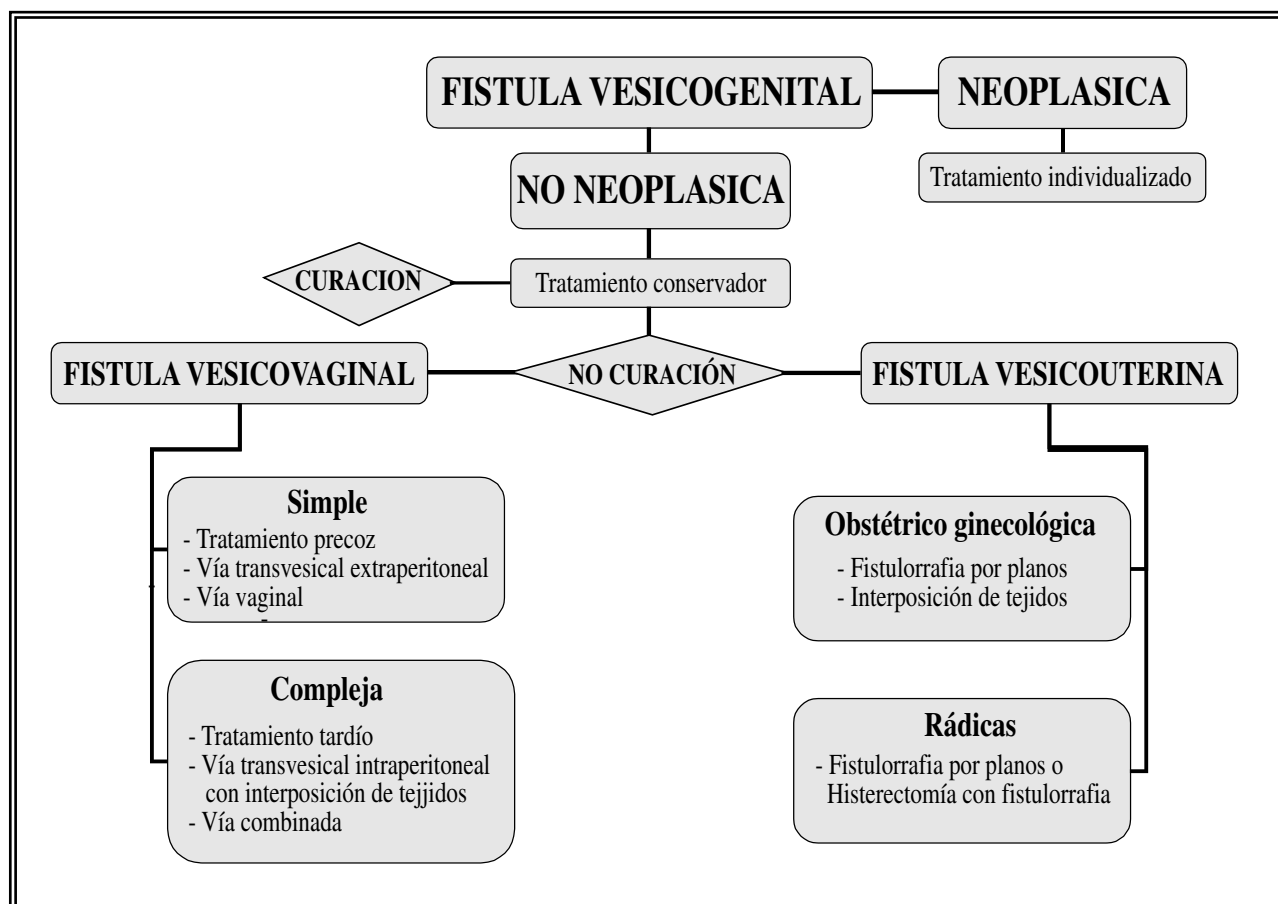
FISTULA VESICOGENITAL

NEOPLASICA

Tratamiento individualizado

NO NEOPLASICA

CURACION

Tratamiento conservador

FISTULA VESICOVAGINAL

NO CURACIÓN

FISTULA VESICOUTERINA

Simple
- Tratamiento precoz
- Vía transvesical extraperitoneal
- Vía vaginal

Compleja
- Tratamiento tardío
- Vía transvesical intraperitoneal con interposición de tejjidos
- Vía combinada

Obstétrico ginecológica
- Fistulorrafia por planos
- Interposición de tejidos

Rádicas
- Fistulorrafia por planos o Histerectomía con fistulorrafia